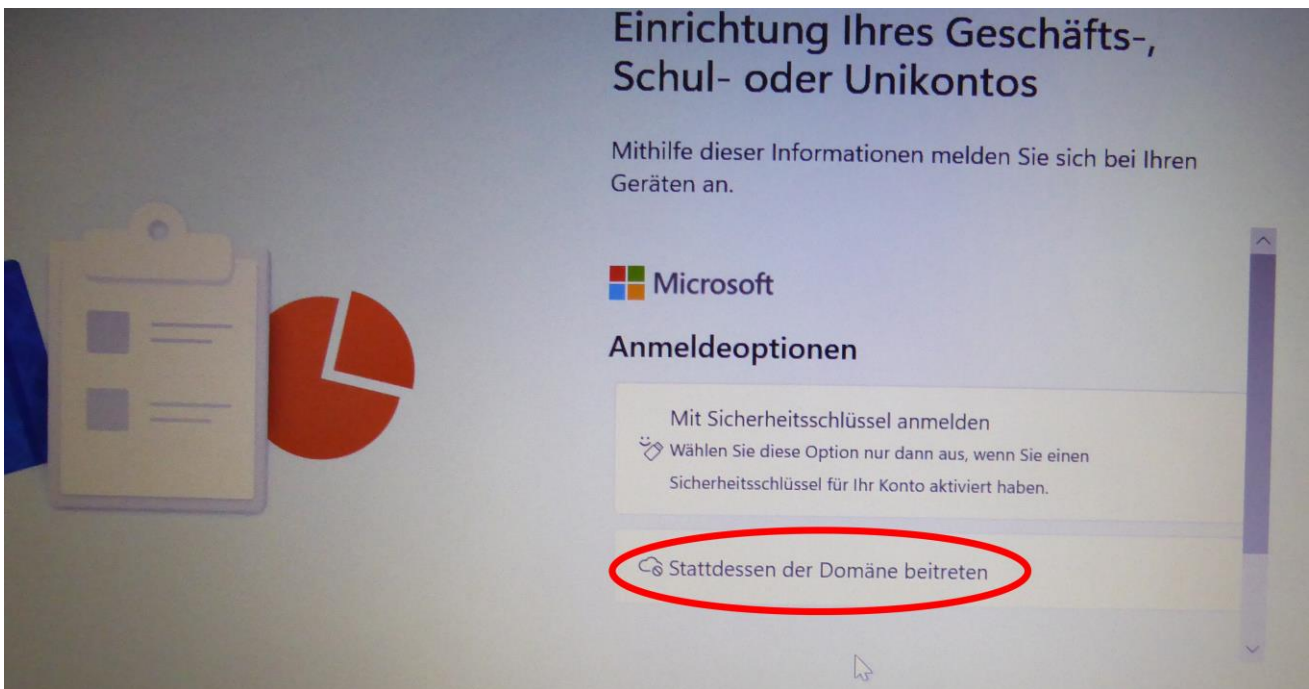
Einrichtung Ihres Geschäfts-, Schul- oder Unikontos

Mithilfe dieser Informationen melden Sie sich bei Ihren Geräten an.

Microsoft

Anmeldeoptionen

Mit Sicherheitsschlüssel anmelden
Wählen Sie diese Option nur dann aus, wenn Sie einen Sicherheitsschlüssel für Ihr Konto aktiviert haben.

Stattdessen der Domäne beitreten